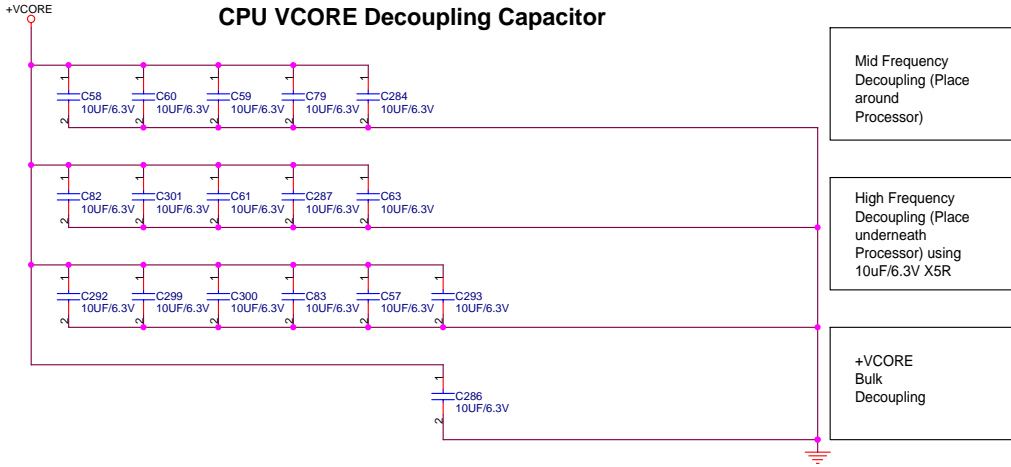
+VCORE

CPU VCORE Decoupling Capacitor

1
C58
10UF/6.3V
2

1
C60
10UF/6.3V
2

1
C59
10UF/6.3V
2

1
C79
10UF/6.3V
2

1
C284
10UF/6.3V
2

Mid Frequency Decoupling (Place around Processor)

1
C82
10UF/6.3V
2

1
C301
10UF/6.3V
2

1
C61
10UF/6.3V
2

1
C287
10UF/6.3V
2

1
C63
10UF/6.3V
2

High Frequency Decoupling (Place underneath Processor) using 10uF/6.3V X5R

1
C292
10UF/6.3V
2

1
C299
10UF/6.3V
2

1
C300
10UF/6.3V
2

1
C83
10UF/6.3V
2

1
C57
10UF/6.3V
2

1
C293
10UF/6.3V
2

+VCORE Bulk Decoupling

1
C286
10UF/6.3V
2